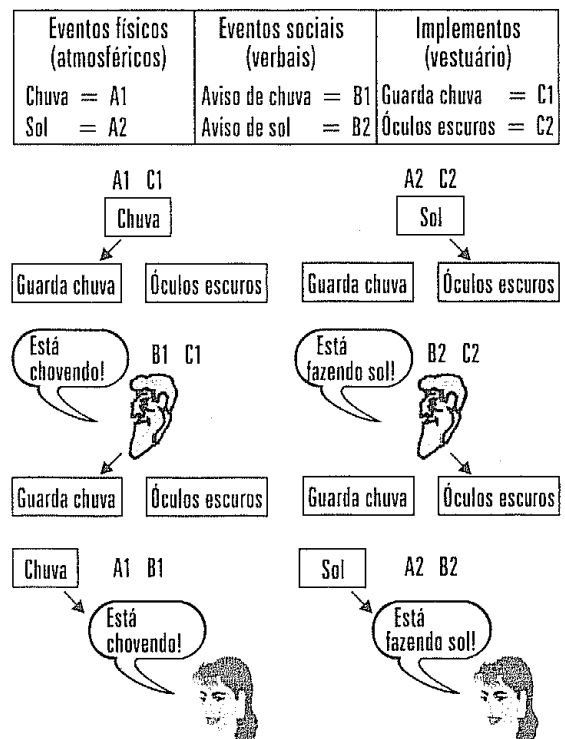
| Eventos físicos (atmosféricos) | Eventos sociais (verbais) | Implementos (vestuário) |
|---|---|---|
| Chuva = A1<br>Sol = A2 | Aviso de chuva = B1<br>Aviso de sol = B2 | Guarda chuva = C1<br>Óculos escuros = C2 |

A1 C1
Chuva
Guarda chuva
Óculos escuros

A2 C2
Sol
Guarda chuva
Óculos escuros

Está chovendo!
B1 C1
Guarda chuva
Óculos escuros

Está fazendo sol!
B2 C2
Guarda chuva
Óculos escuros

Chuva
A1 B1
Está chovendo!

Sol
A2 B2
Está fazendo sol!